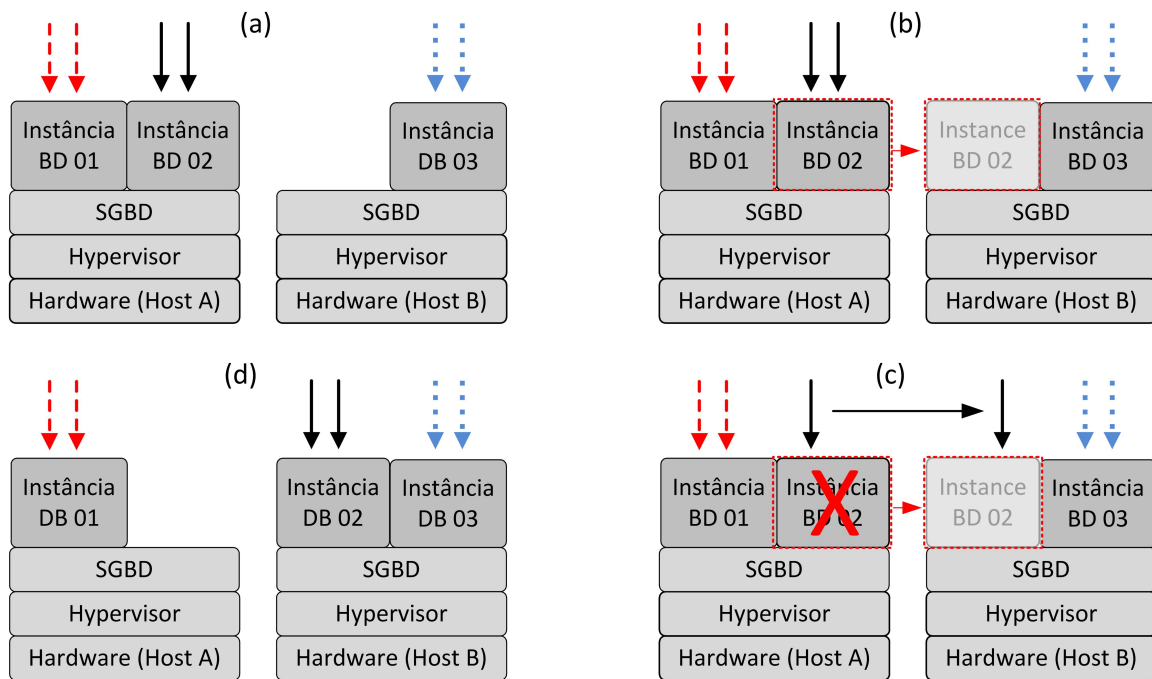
(a)

Instância BD 01

Instância BD 02

Instância DB 03

SGBD

Hypervisor

Hardware (Host A)

SGBD

Hypervisor

Hardware (Host B)

(b)

Instância BD 01

Instância BD 02

Instance BD 02

Instância BD 03

SGBD

Hypervisor

Hardware (Host A)

SGBD

Hypervisor

Hardware (Host B)

(d)

Instância DB 01

Instância DB 02

Instância DB 03

SGBD

Hypervisor

Hardware (Host A)

SGBD

Hypervisor

Hardware (Host B)

(c)

Instância BD 01

Instância BD 02

Instance BD 02

Instância BD 03

SGBD

Hypervisor

Hardware (Host A)

SGBD

Hypervisor

Hardware (Host B)